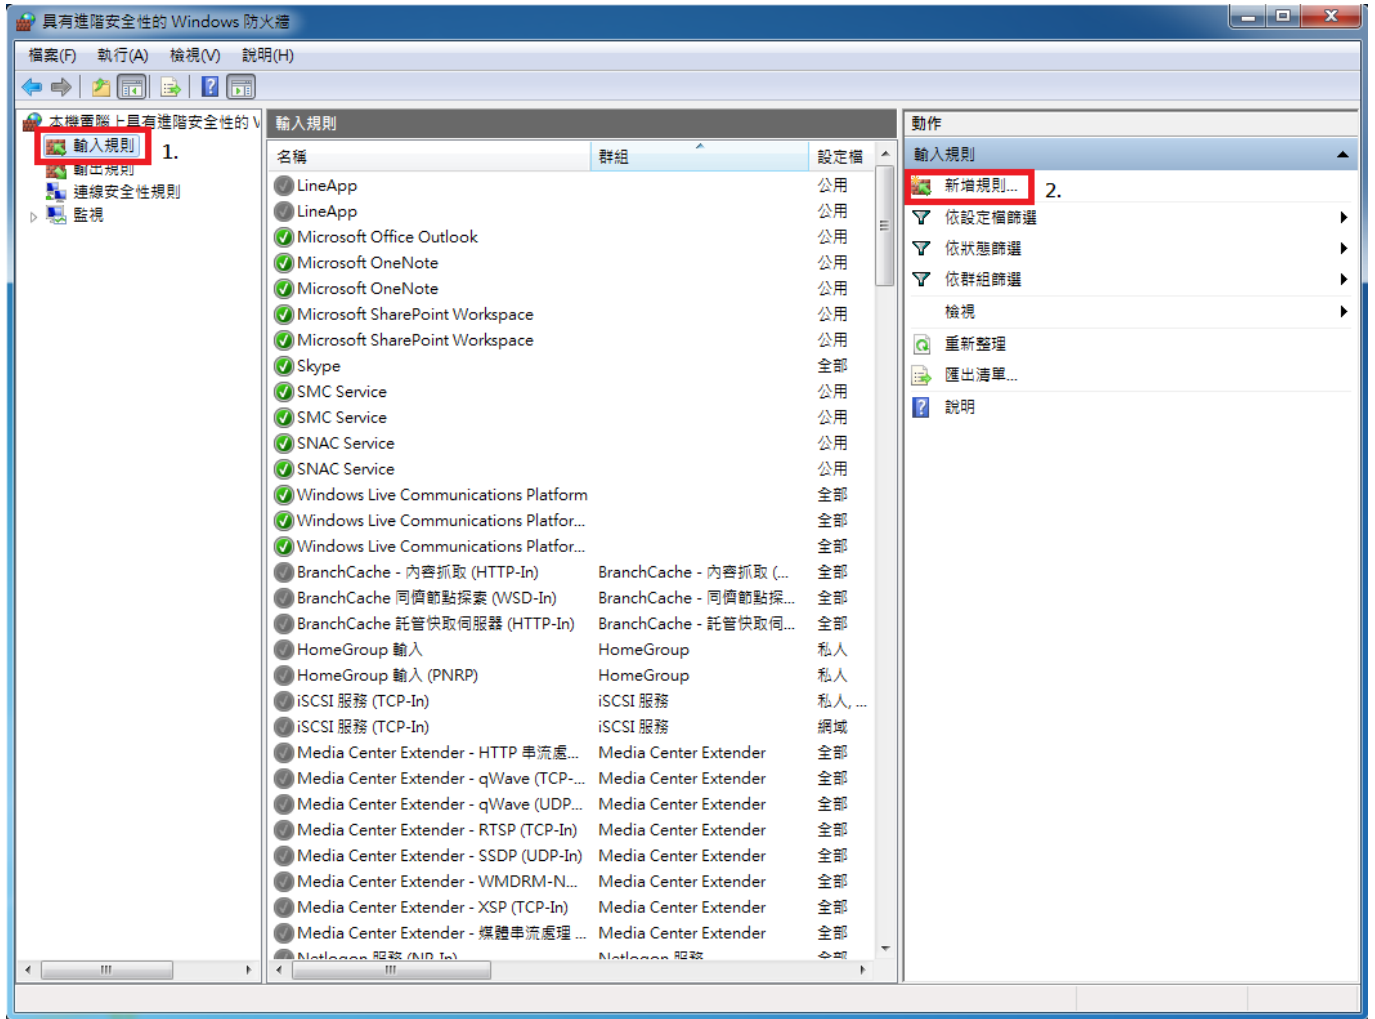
具有進階安全性的 Windows 防火牆

檔案(F) 執行(A) 檢視(V) 說明(H)

本機電腦上具有進階安全性的 W
輸入規則 1.
輸出規則
連線安全性規則
監視

輸入規則

| 名稱 | 群組 | 設定檔 |
|---|---|---|
| LineApp | | 公用 |
| LineApp | | 公用 |
| Microsoft Office Outlook | | 公用 |
| Microsoft OneNote | | 公用 |
| Microsoft OneNote | | 公用 |
| Microsoft SharePoint Workspace | | 公用 |
| Microsoft SharePoint Workspace | | 公用 |
| Skype | | 全部 |
| SMC Service | | 公用 |
| SMC Service | | 公用 |
| SNAC Service | | 公用 |
| SNAC Service | | 公用 |
| Windows Live Communications Platform | | 全部 |
| Windows Live Communications Platfor... | | 全部 |
| Windows Live Communications Platfor... | | 全部 |
| BranchCache - 內容抓取 (HTTP-In) | BranchCache - 內容抓取 (... | 全部 |
| BranchCache 同儕節點探索 (WSD-In) | BranchCache - 同儕節點探... | 全部 |
| BranchCache 託管快取伺服器 (HTTP-In) | BranchCache - 託管快取伺... | 全部 |
| HomeGroup 輸入 | HomeGroup | 私人 |
| HomeGroup 輸入 (PNRP) | HomeGroup | 私人 |
| iSCSI 服務 (TCP-In) | iSCSI 服務 | 私人, ... |
| iSCSI 服務 (TCP-In) | iSCSI 服務 | 網域 |
| Media Center Extender - HTTP 串流處... | Media Center Extender | 全部 |
| Media Center Extender - qWave (TCP-... | Media Center Extender | 全部 |
| Media Center Extender - qWave (UDP... | Media Center Extender | 全部 |
| Media Center Extender - RTSP (TCP-In) | Media Center Extender | 全部 |
| Media Center Extender - SSDP (UDP-In) | Media Center Extender | 全部 |
| Media Center Extender - WMDRM-N... | Media Center Extender | 全部 |
| Media Center Extender - XSP (TCP-In) | Media Center Extender | 全部 |
| Media Center Extender - 媒體串流處理 ... | Media Center Extender | 全部 |
| Netlogon 服務 (NP-In) | Netlogon 服務 | 全部 |

動作
輸入規則
新增規則... 2.
依設定檔篩選
依狀態篩選
依群組篩選
檢視
重新整理
匯出清單...
說明